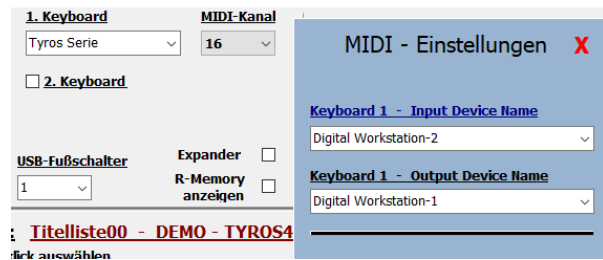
1. Keyboard
MIDI-Kanal
Tyros Serie
16
2. Keyboard
USB-Fußschalter
1
Expander
R-Memory anzeigen
: Titelliste00 - DEMO - TYROS4
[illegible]lick auswählen

MIDI - Einstellungen X
Keyboard 1 - Input Device Name
Digital Workstation-2
Keyboard 1 - Output Device Name
Digital Workstation-1